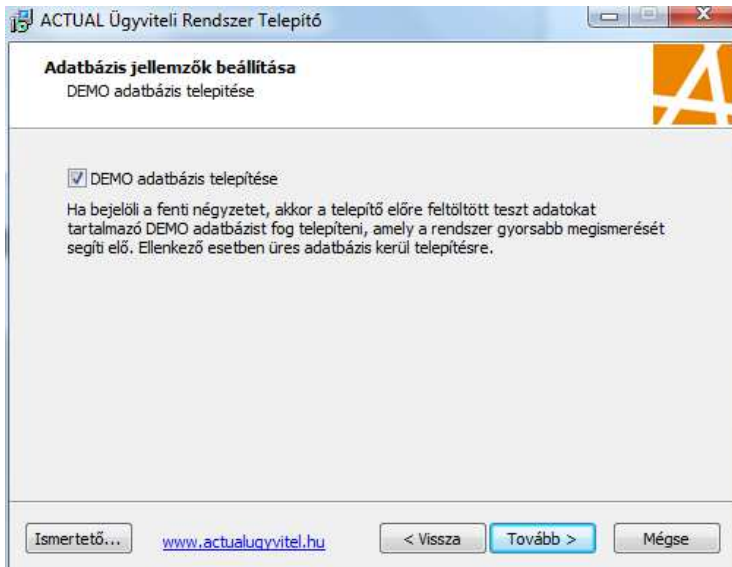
ACTUAL Ügyviteli Rendszer Telepítő

Adatbázis jellemzők beállítása
DEMO adatbázis telepítése

DEMO adatbázis telepítése

Ha bejelöli a fenti négyzetet, akkor a telepítő előre feltöltött teszt adatokat tartalmazó DEMO adatbázist fog telepíteni, amely a rendszer gyorsabb megismerését segíti elő. Ellenkező esetben üres adatbázis kerül telepítésre.

Ismertető... www.actualugyvitel.hu < Vissza Tovább > Mégse